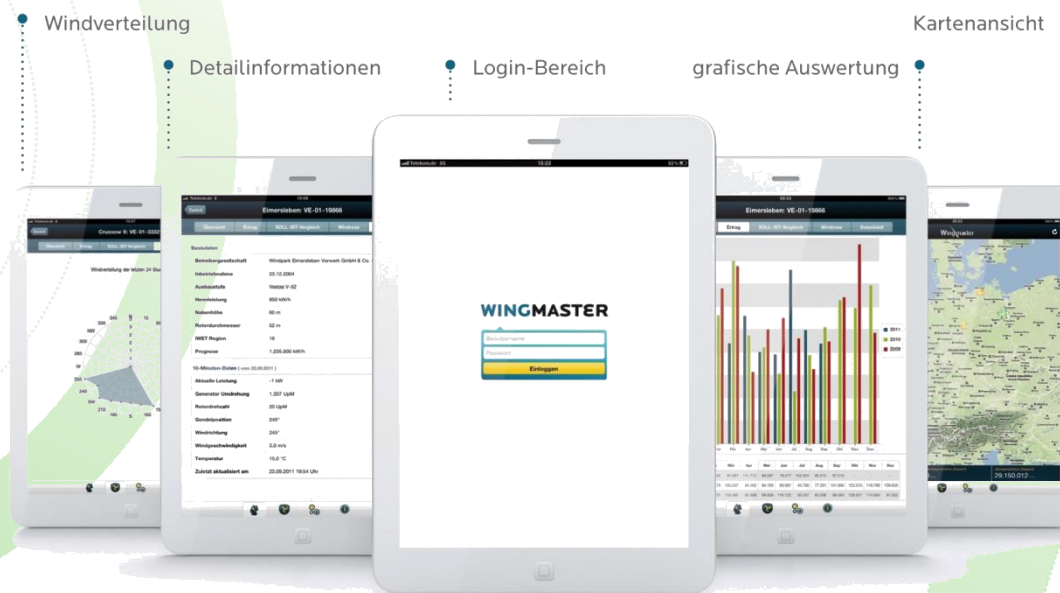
Windverteilung

Kartenansicht

Detailinformationen

Login-Bereich

grafische Auswertung

Eimersleben: VE-01-19866

Basisdaten

| | |
|---|---|
| Betreibergesellschaft | Windpark Eimersleben Vorwerk GmbH & Co. |
| Inbetriebnahme | 23.12.2004 |
| Ausbaustufe | Vestas V-52 |
| Nennleistung | 850 kW/h |
| Nabenhöhe | 80 m |
| Rotordurchmesser | 52 m |
| IWET Region | 16 |
| Prognose | 1.255.000 kWh |

10-Minuten-Daten

| | |
|---|---|
| Aktuelle Leistung | -1 kW |
| Generator Umdrehung | 1.207 UpM |
| Rotordrehzahl | 20 UpM |
| Gondelposition | 245° |
| Windrichtung | 245° |
| Windgeschwindigkeit | 3,0 m/s |
| Temperatur | 15,0 °C |
| Zuletzt aktualisiert am | 23.09.2011 19:54 Uhr |

WINGMASTER

Benutzername

Passwort

Einloggen

Eimersleben: VE-01-19866

Ertrag

SOLL-IST-Vergleich

Windrose

Datenblatt

2011

2010

2009

Windmaster

29.150.012